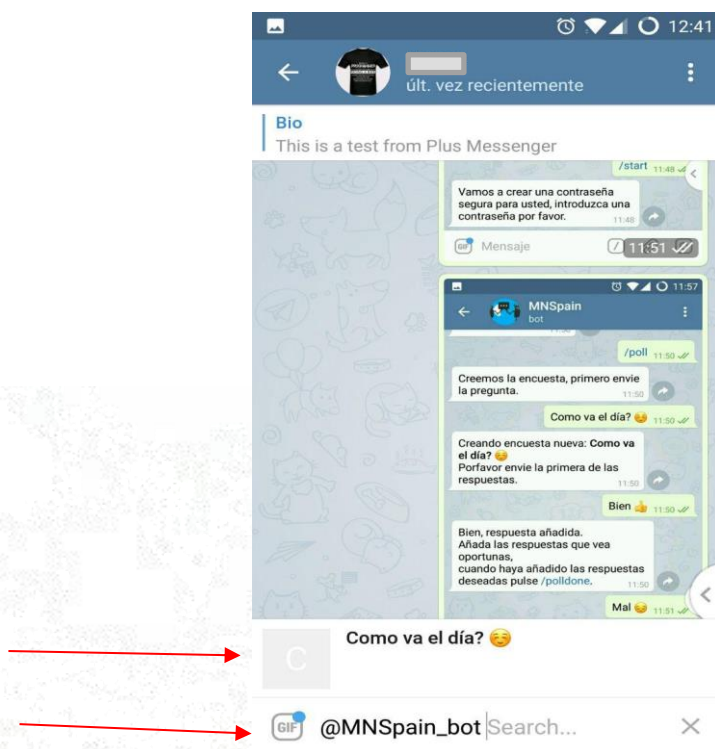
12:41

últ. vez recientemente

Bio
This is a test from Plus Messenger

/start 11:48

Vamos a crear una contraseña segura para usted, introduzca una contraseña por favor. 11:48

GIF Mensaje 11:51

11:57

MNSpain
bot

/poll 11:50

Creemos la encuesta, primero envie la pregunta. 11:50

Como va el día? 😉 11:50

Creando encuesta nueva: **Como va el día?** 😉
Porfavor envie la primera de las respuestas. 11:50

Bien 👍 11:50

Bien, respuesta añadida.
Añada las respuestas que vea oportunas,
cuando haya añadido las respuestas deseadas pulse /polldone. 11:50

Mal 😉 11:51

C

**Como va el día?** ☺️

GIF @MNSpain_bot Search...